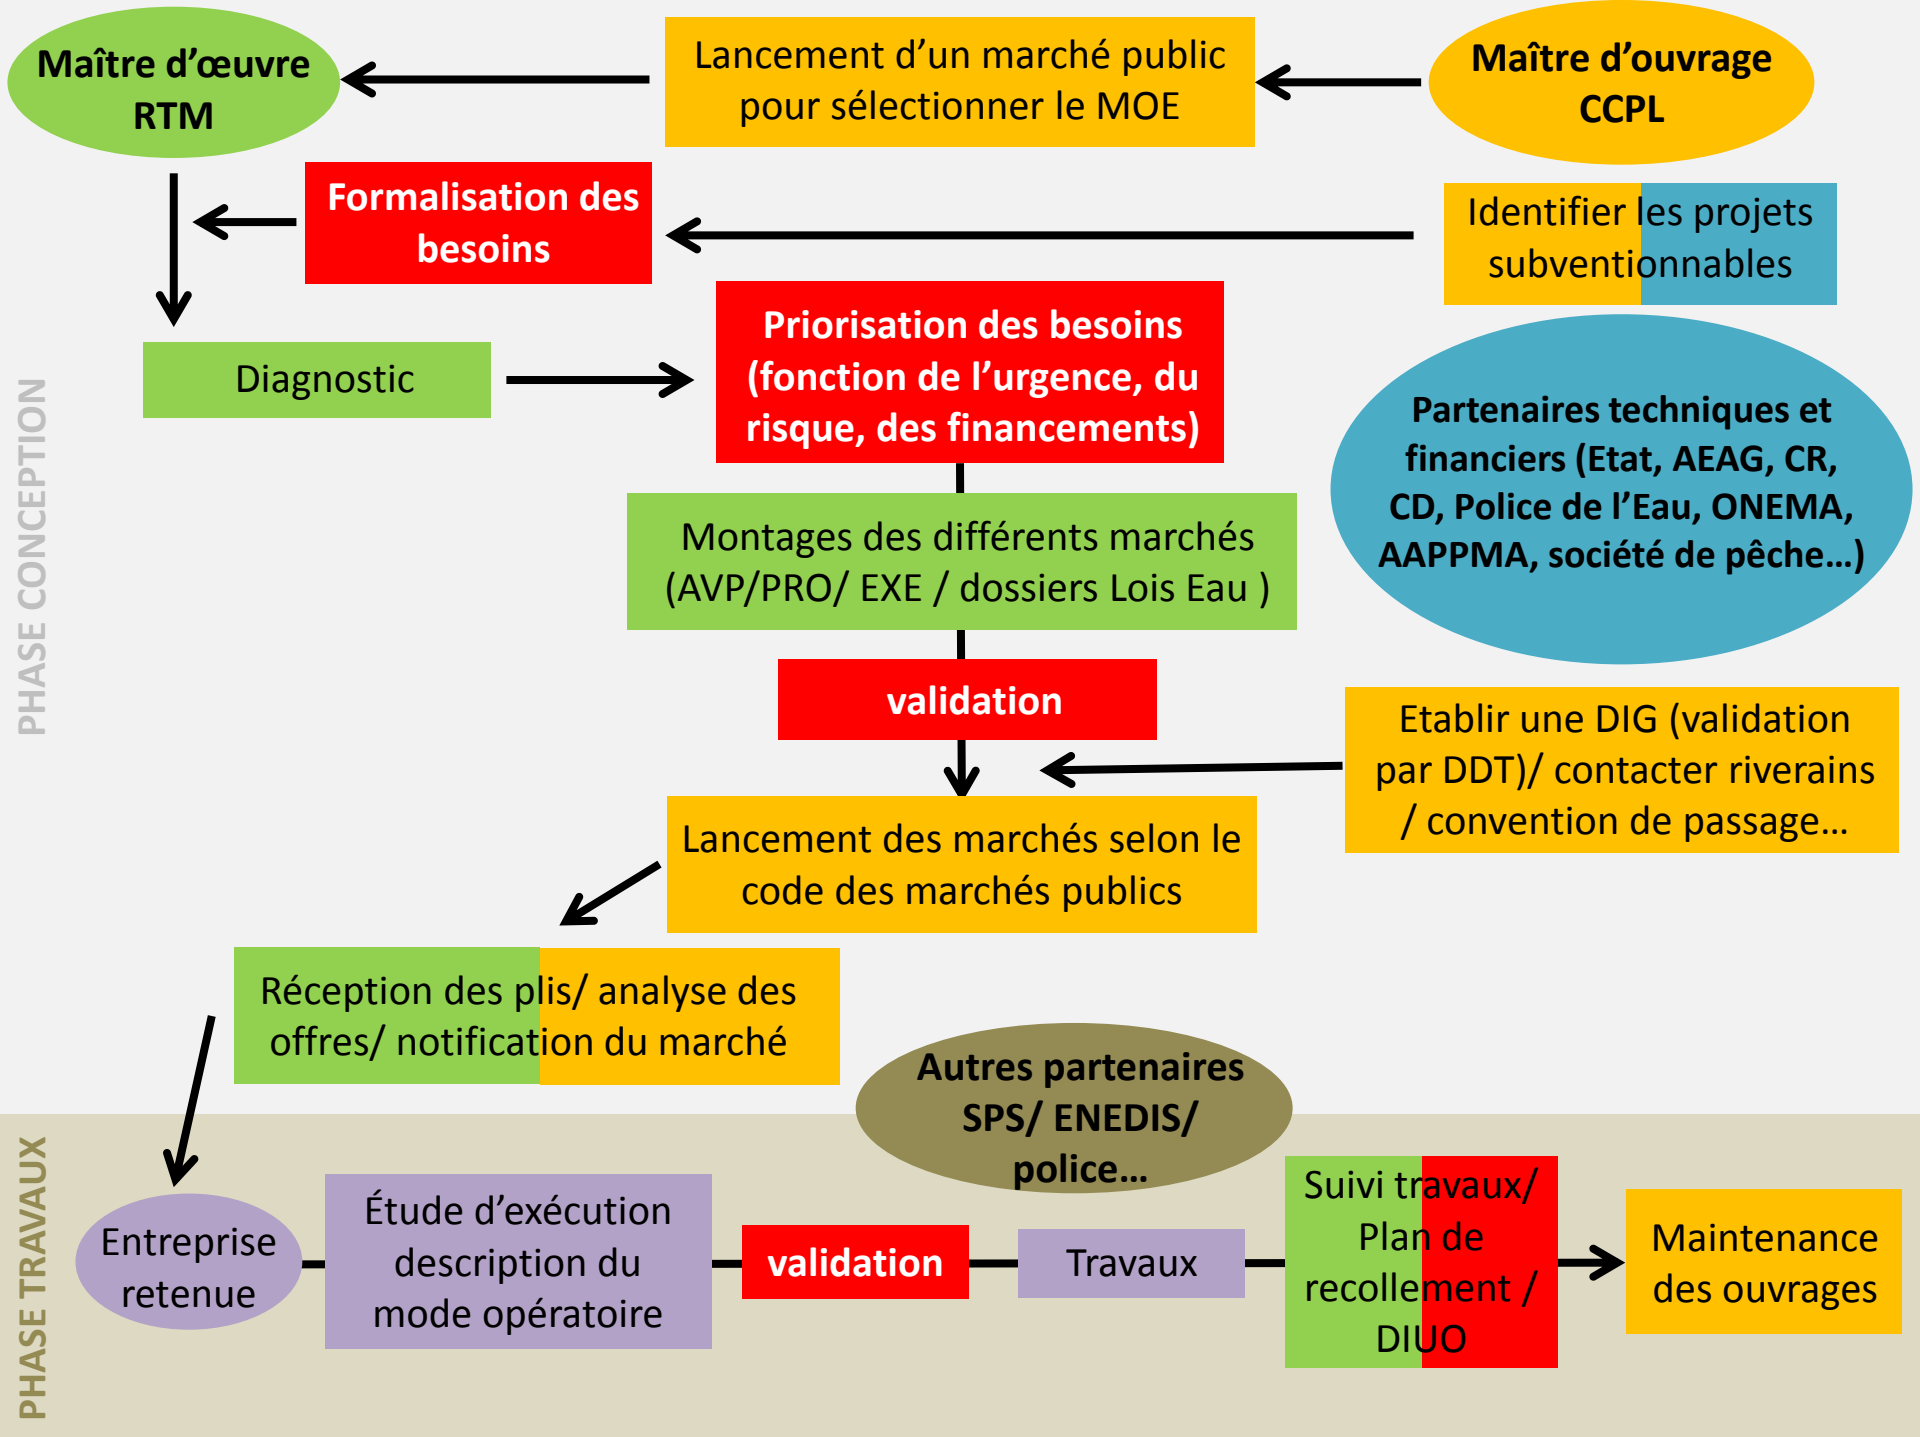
Maître d'œuvre RTM

Lancement d'un marché public pour sélectionner le MOE

Maître d'ouvrage CCPL

Formalisation des besoins

Identifier les projets subventionnables

PHASE CONCEPTION

Diagnostic

Priorisation des besoins (fonction de l'urgence, du risque, des financements)

Partenaires techniques et financiers (Etat, AEAG, CR, CD, Police de l'Eau, ONEMA, AAPPMA, société de pêche…)

Montages des différents marchés (AVP/PRO/ EXE / dossiers Lois Eau )

validation

Etablir une DIG (validation par DDT)/ contacter riverains / convention de passage…

Lancement des marchés selon le code des marchés publics

Réception des plis/ analyse des offres/ notification du marché

Autres partenaires SPS/ ENEDIS/ police…

PHASE TRAVAUX

Entreprise retenue

Étude d'exécution description du mode opératoire

validation

Travaux

Suivi travaux/ Plan de recollement / DIUO

Maintenance des ouvrages